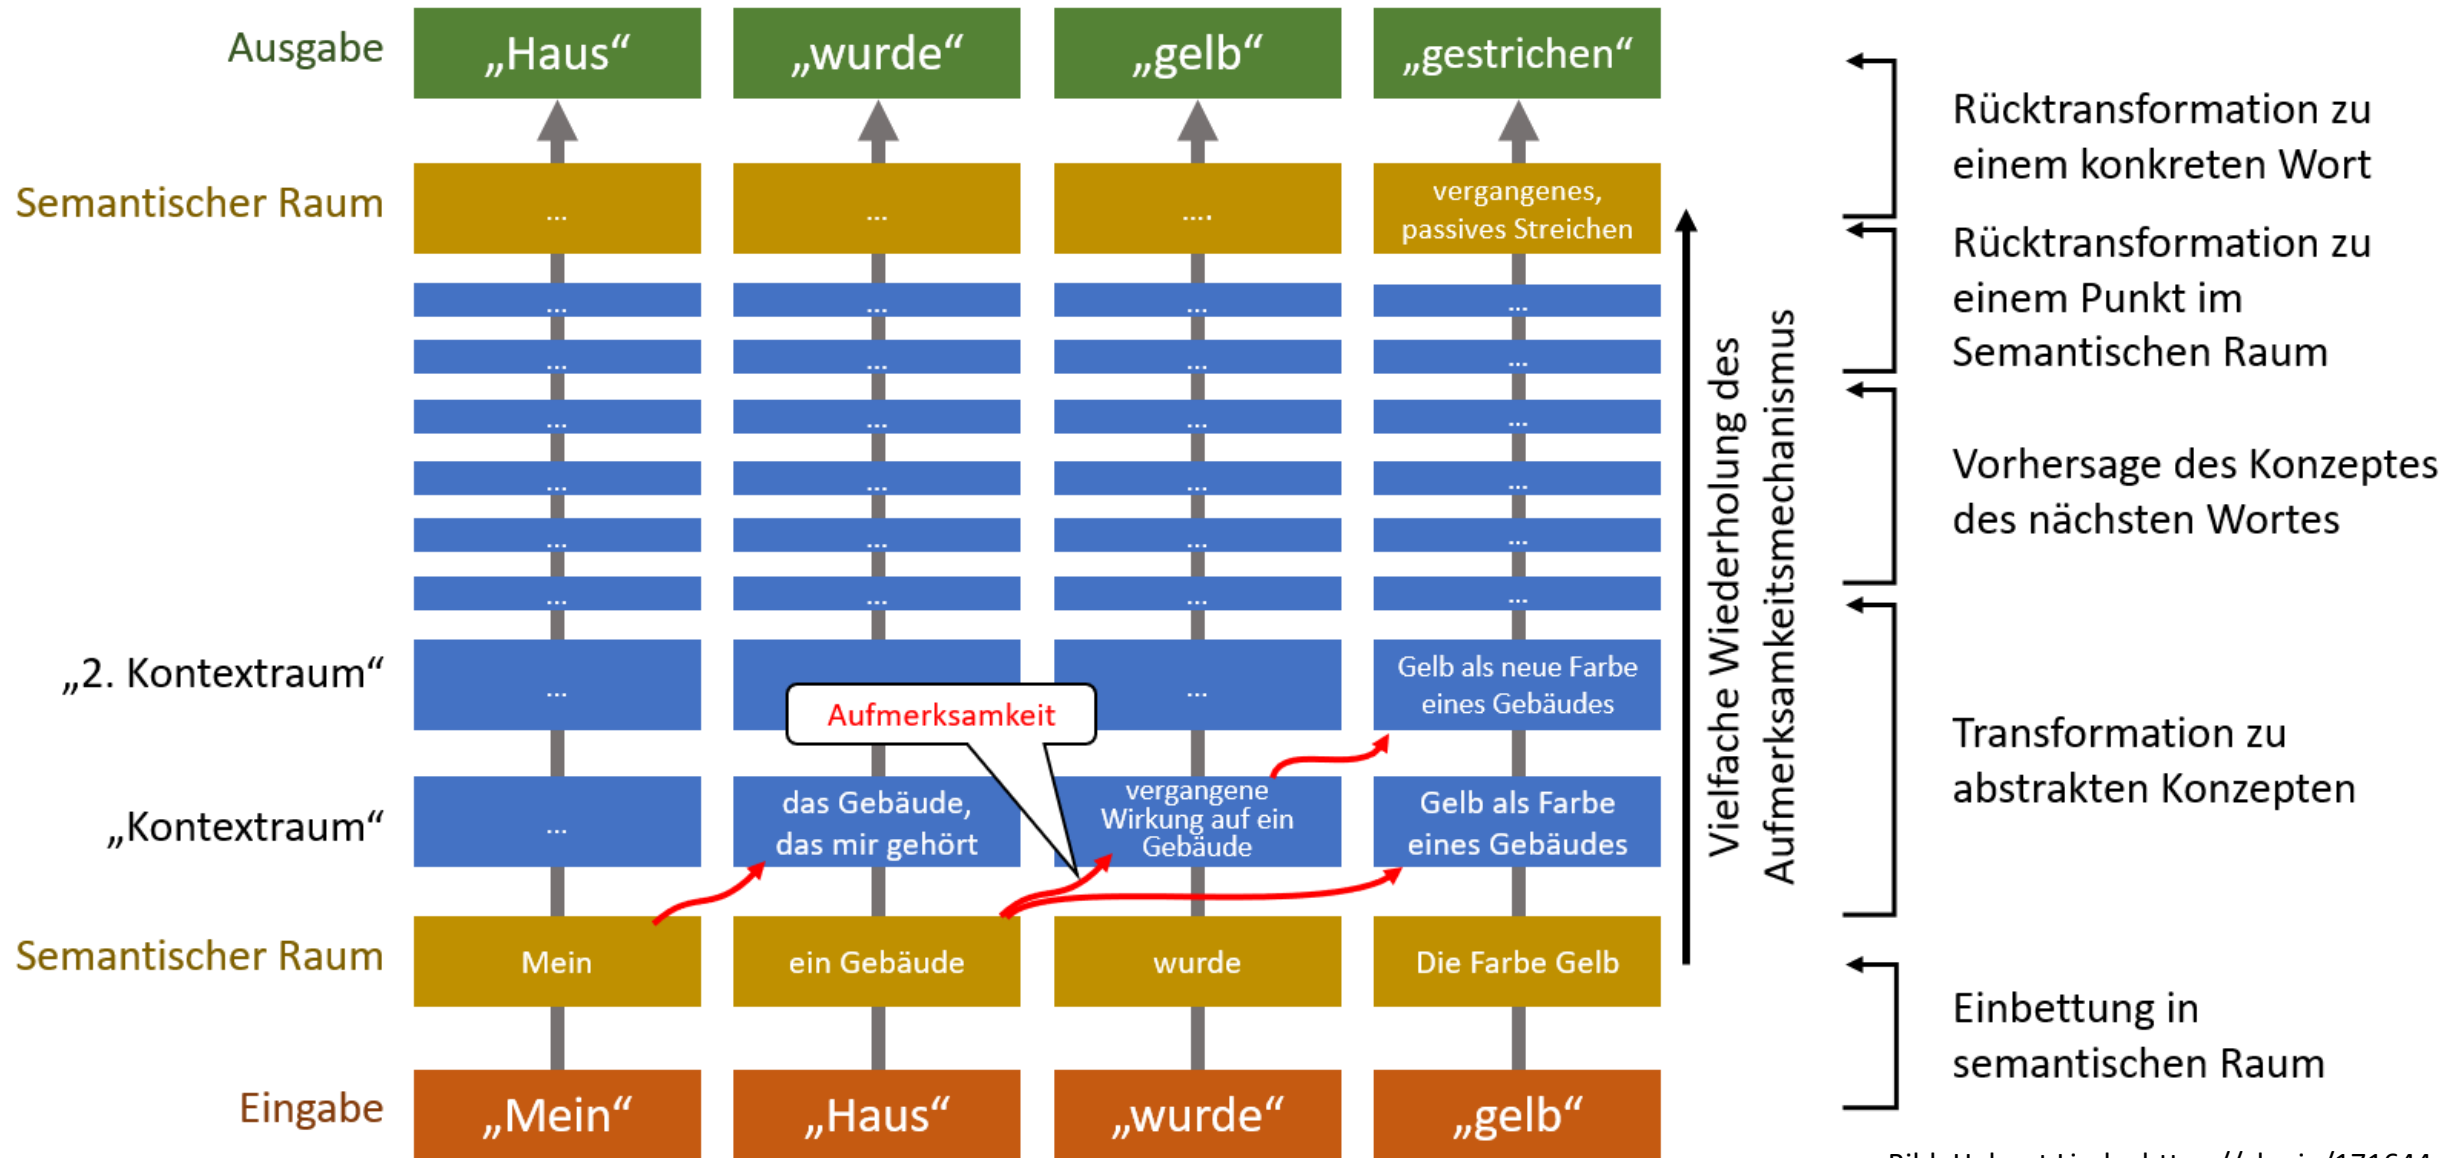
Ausgabe

„Haus“ | „wurde“ | „gelb“ | „gestrichen“

Semantischer Raum

... | ... | .... | vergangenes, passives Streichen

... | ... | ... | ...
... | ... | ... | ...
... | ... | ... | ...
... | ... | ... | ...
... | ... | ... | ...
... | ... | ... | ...

„2. Kontextraum“

... | | ... | Gelb als neue Farbe eines Gebäudes

Aufmerksamkeit

„Kontextraum“

... | das Gebäude, das mir gehört | vergangene Wirkung auf ein Gebäude | Gelb als Farbe eines Gebäudes

Semantischer Raum

Mein | ein Gebäude | wurde | Die Farbe Gelb

Eingabe

„Mein“ | „Haus“ | „wurde“ | „gelb“

Vielfache Wiederholung des Aufmerksamkeitsmechanismus

Rücktransformation zu einem konkreten Wort

Rücktransformation zu einem Punkt im Semantischen Raum

Vorhersage des Konzeptes des nächsten Wortes

Transformation zu abstrakten Konzepten

Einbettung in semantischen Raum

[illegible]